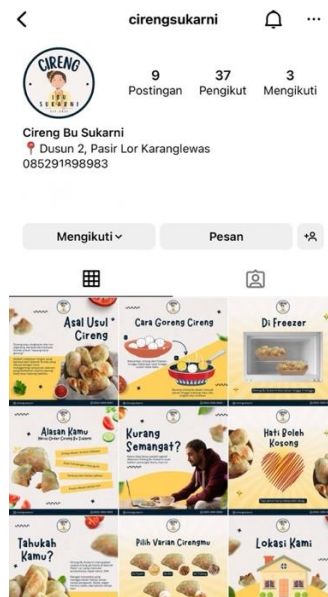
cirengsukarni

CIRENG IBU SUKARNI

9 Postingan
37 Pengikut
3 Mengikuti

Cireng Bu Sukarni
📍 Dusun 2, Pasir Lor Karanglewas
085291898983

Mengikuti
Pesan

Asal Usul Cireng

Cara Goreng Cireng

Di Freezer

Alasan Kamu Harus Order Cireng Bu Sukarni

Kurang Semangat?

Hati Boleh Kosong

Tahukah Kamu?

Pilih Varian Cirengmu

Lokasi Kami